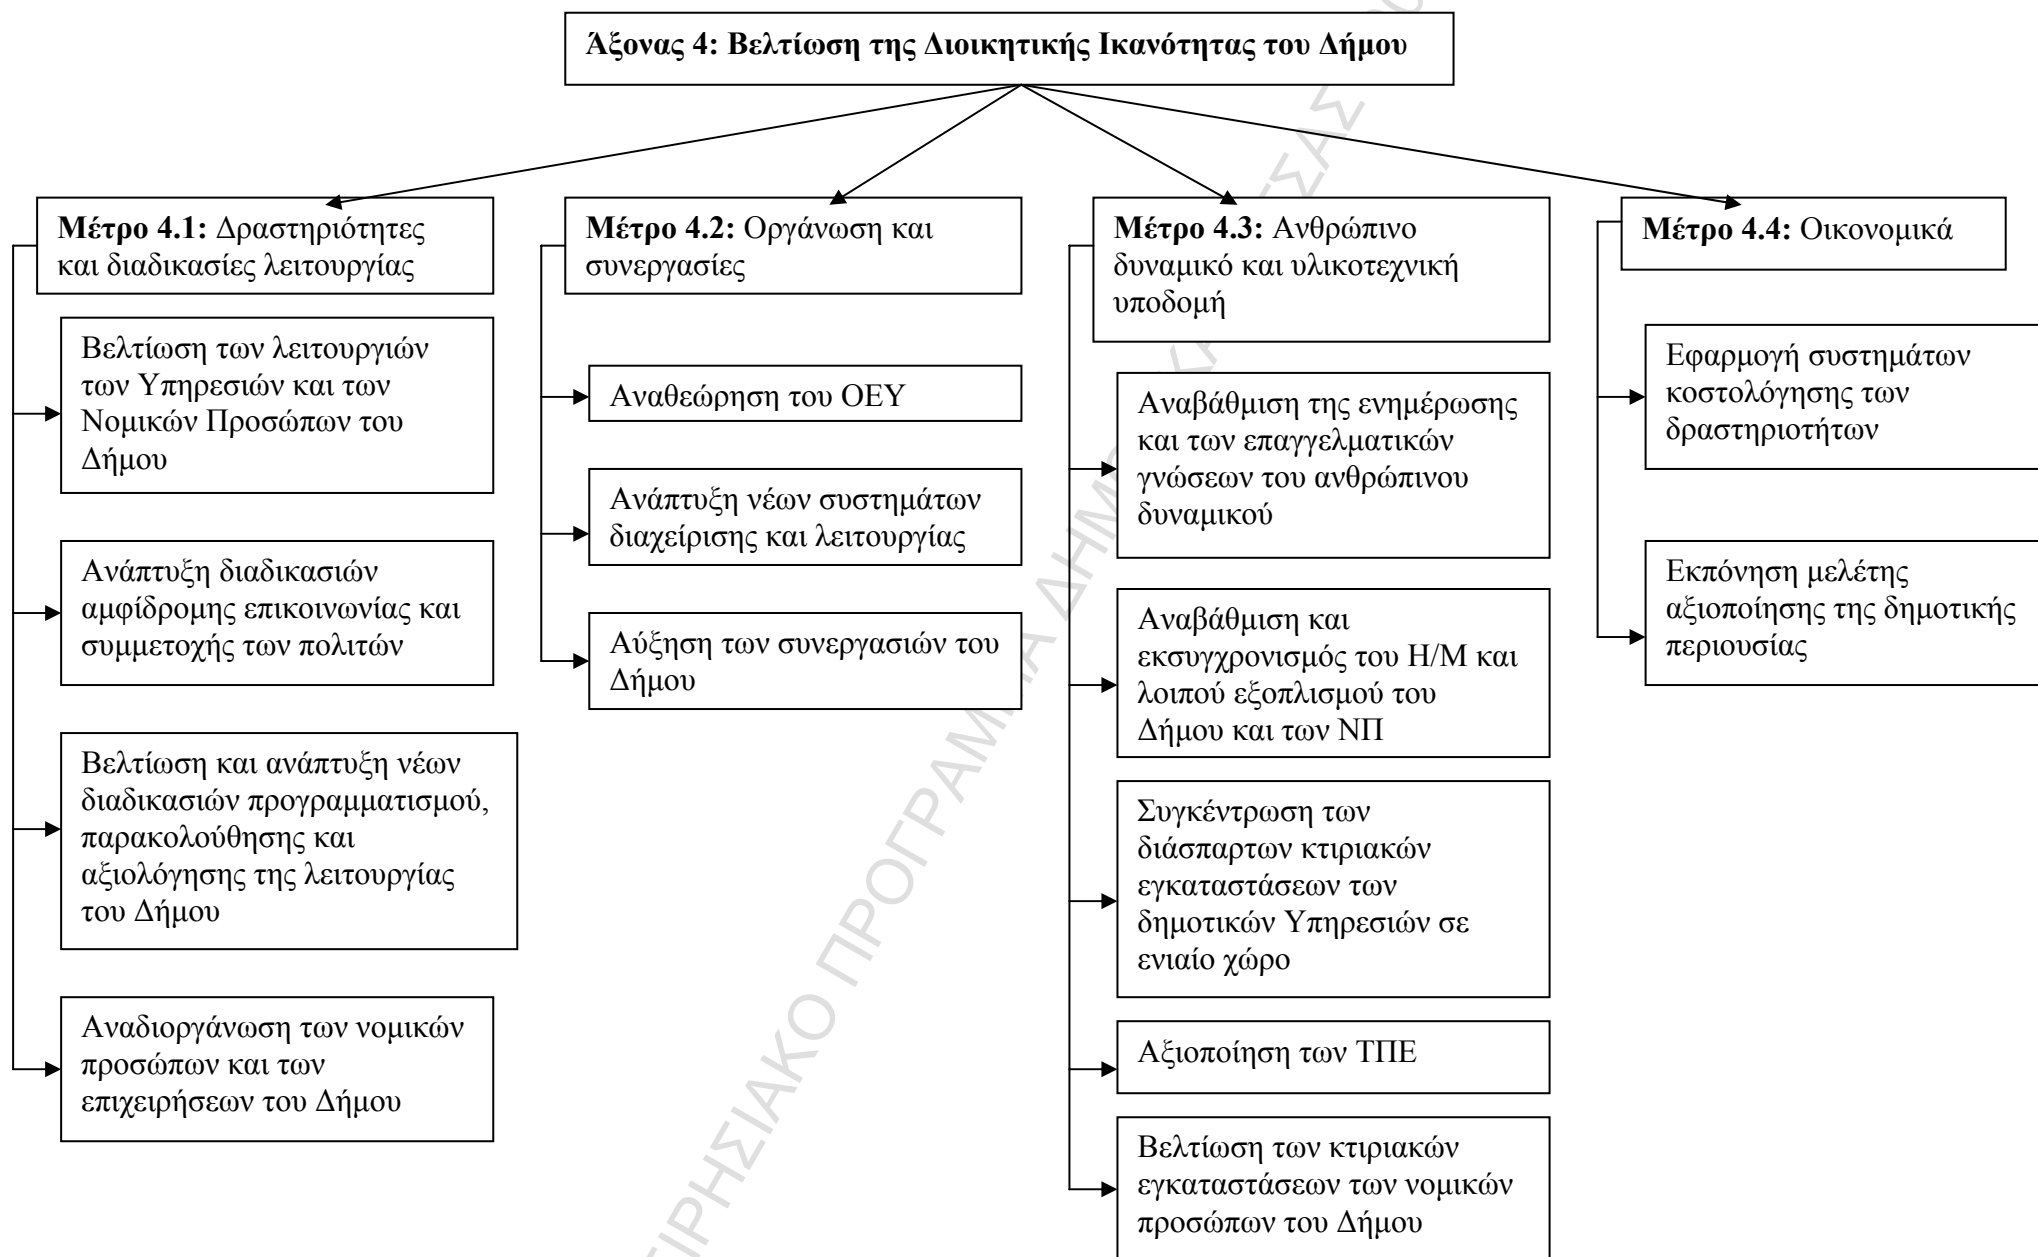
Άξονας 4: Βελτίωση της Διοικητικής Ικανότητας του Δήμου

Μέτρο 4.1: Δραστηριότητες και διαδικασίες λειτουργίας

Βελτίωση των λειτουργιών των Υπηρεσιών και των Νομικών Προσώπων του Δήμου

Ανάπτυξη διαδικασιών αμφίδρομης επικοινωνίας και συμμετοχής των πολιτών

Βελτίωση και ανάπτυξη νέων διαδικασιών προγραμματισμού, παρακολούθησης και αξιολόγησης της λειτουργίας του Δήμου

Αναδιοργάνωση των νομικών προσώπων και των επιχειρήσεων του Δήμου

Μέτρο 4.2: Οργάνωση και συνεργασίες

Αναθεώρηση του ΟΕΥ

Ανάπτυξη νέων συστημάτων διαχείρισης και λειτουργίας

Αύξηση των συνεργασιών του Δήμου

Μέτρο 4.3: Ανθρώπινο δυναμικό και υλικοτεχνική υποδομή

Αναβάθμιση της ενημέρωσης και των επαγγελματικών γνώσεων του ανθρώπινου δυναμικού

Αναβάθμιση και εκσυγχρονισμός του Η/Μ και λοιπού εξοπλισμού του Δήμου και των ΝΠ

Συγκέντρωση των διάσπαρτων κτιριακών εγκαταστάσεων των δημοτικών Υπηρεσιών σε ενιαίο χώρο

Αξιοποίηση των ΤΠΕ

Βελτίωση των κτιριακών εγκαταστάσεων των νομικών προσώπων του Δήμου

Μέτρο 4.4: Οικονομικά

Εφαρμογή συστημάτων κοστολόγησης των δραστηριοτήτων

Εκπόνηση μελέτης αξιοποίησης της δημοτικής περιουσίας